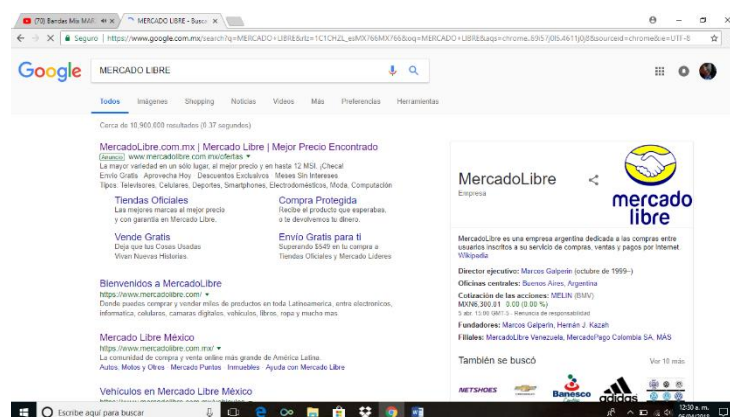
(70) Bandas Mix MAR... × MERCADO LIBRE - Busca ×

Seguro | https://www.google.com.mx/search?q=MERCADO+LIBRE&rlz=1C1CHZL_esMX766MX766&oq=MERCADO+LIBRE&aqs=chrome..69i57j0l5.4611j0j8&sourceid=chrome&ie=UTF-8

Google MERCADO LIBRE

Todos Imágenes Shopping Noticias Videos Más Preferencias Herramientas

Cerca de 10,900,000 resultados (0.37 segundos)

MercadoLibre.com.mx | Mercado Libre | Mejor Precio Encontrado
Anuncio www.mercadolibre.com.mx/ofertas
La mayor variedad en un sólo lugar, al mejor precio y en hasta 12 MSI. ¡Checa!
Envío Gratis · Aprovecha Hoy · Descuentos Exclusivos · Meses Sin Intereses
Tipos: Televisores, Celulares, Deportes, Smartphones, Electrodomésticos, Moda, Computación

Tiendas Oficiales
Las mejores marcas al mejor precio y con garantía en Mercado Libre.

Compra Protegida
Recibe el producto que esperabas, o te devolvemos tu dinero.

Vende Gratis
Deja que tus Cosas Usadas Vivan Nuevas Historias.

Envío Gratis para ti
Superando $549 en tu compra a Tiendas Oficiales y Mercado Líderes

Bienvenidos a MercadoLibre
https://www.mercadolibre.com/
Donde puedes comprar y vender miles de productos en toda Latinoamerica, entre electronicos, informatica, celulares, camaras digitales, vehiculos, libros, ropa y mucho mas.

Mercado Libre México
https://www.mercadolibre.com.mx/
La comunidad de compra y venta online más grande de América Latina.
Autos, Motos y Otros · Mercado Puntos · Inmuebles · Ayuda con Mercado Libre

Vehículos en Mercado Libre México

MercadoLibre
Empresa

mercado libre

MercadoLibre es una empresa argentina dedicada a las compras entre usuarios inscritos a su servicio de compras, ventas y pagos por Internet. Wikipedia

Director ejecutivo: Marcos Galperin (octubre de 1999–)
Oficinas centrales: Buenos Aires, Argentina
Cotización de las acciones: MELIN (BMV) MXN6,300.01 0.00 (0.00 %)
5 abr. 15:00 GMT-5 · Renuncia de responsabilidad
Fundadores: Marcos Galperin, Hernán J. Kazah
Filiales: MercadoLibre Venezuela, MercadoPago Colombia SA, MÁS

También se buscó Ver 10 más

NETSHOES Banesco adidas

Escribe aquí para buscar

12:30 a. m. 07/04/2018